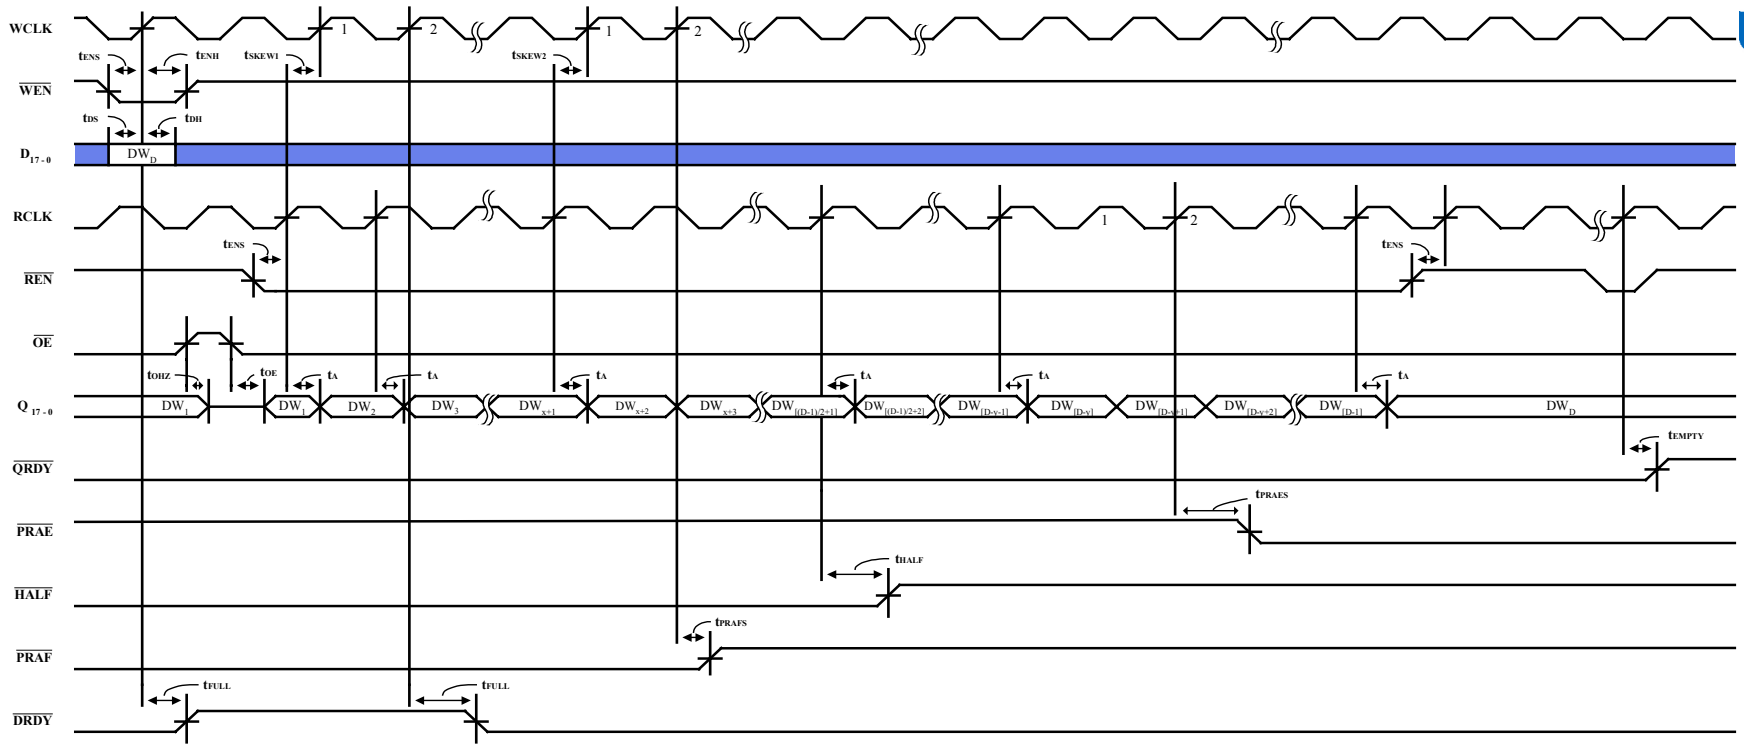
WCLK

1

2

1

2

$t_{ENS}$

$t_{ENH}$

$t_{SKEW1}$

$t_{SKEW2}$

$\overline{WEN}$

$t_{DS}$

$t_{DH}$

$D_{17-0}$

$DW_D$

RCLK

1

2

$t_{ENS}$

$t_{ENS}$

$\overline{REN}$

$\overline{OE}$

$t_{OHZ}$

$t_{OE}$

$t_A$

$t_A$

$t_A$

$t_A$

$t_A$

$t_A$

$t_A$

$Q_{17-0}$

$DW_1$

$DW_1$

$DW_2$

$DW_3$

$DW_{x+1}$

$DW_{x+2}$

$DW_{x+3}$

$DW_{[(D-1)/2+1]}$

$DW_{[(D-1)/2+2]}$

$DW_{[D-y-1]}$

$DW_{[D-y]}$

$DW_{[D-y+1]}$

$DW_{[D-y+2]}$

$DW_{[D-1]}$

$DW_D$

$t_{EMPTY}$

$\overline{QRDY}$

$t_{PRAES}$

$\overline{PRAE}$

$t_{HALF}$

$\overline{HALF}$

$t_{PRAFS}$

$\overline{PRAF}$

$t_{FULL}$

$t_{FULL}$

$\overline{DRDY}$